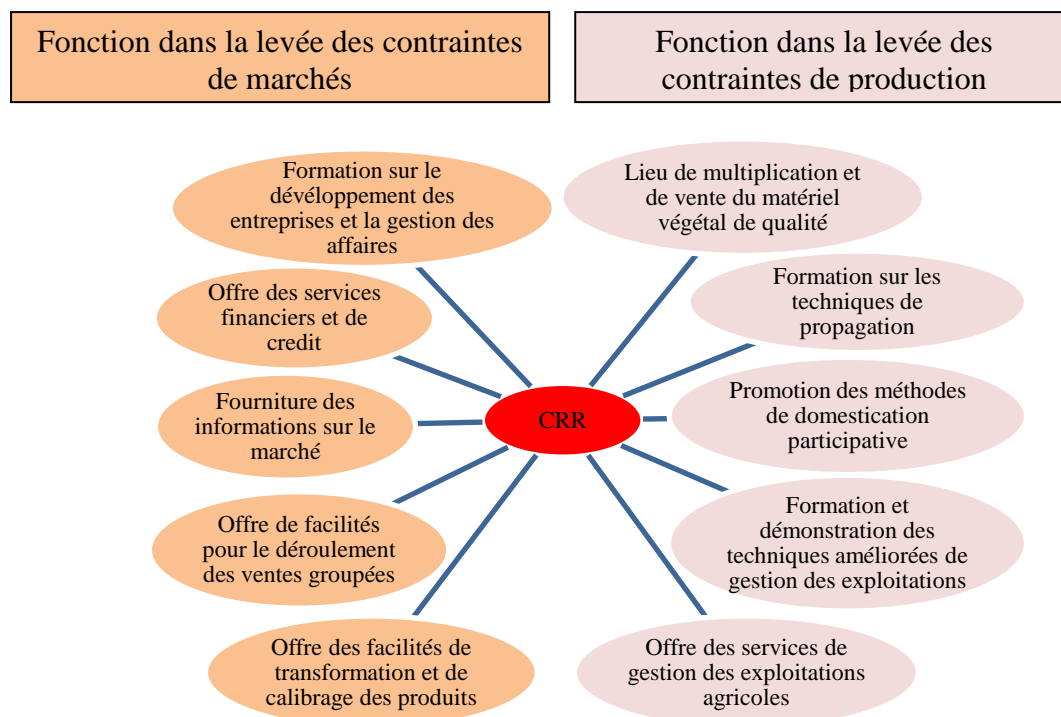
Fonction dans la levée des contraintes de marchés

Fonction dans la levée des contraintes de production

Formation sur le développement des entreprises et la gestion des affaires

Offre des services financiers et de credit

Fourniture des informations sur le marché

Offre de facilités pour le déroulement des ventes groupées

Offre des facilités de transformation et de calibrage des produits

CRR

Lieu de multiplication et de vente du matériel végétal de qualité

Formation sur les techniques de propagation

Promotion des méthodes de domestication participative

Formation et démonstration des techniques améliorées de gestion des exploitations

Offre des services de gestion des exploitations agricoles